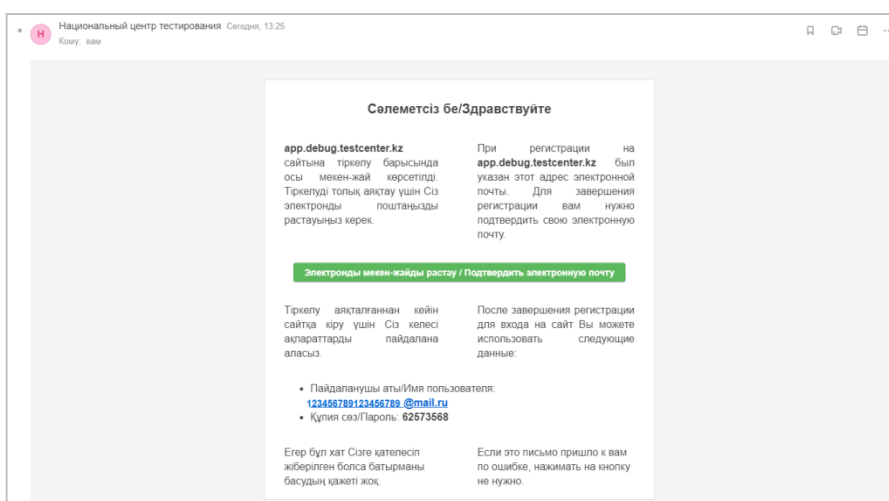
Н Национальный центр тестирования Сегодня, 13:25
Кому: вам

Сәлеметсіз бе/Здравствуйте

app.debug.testcenter.kz сайтына тіркелу барысында осы мекен-жай көрсетілді. Тіркелуді толық аяқтау үшін Сіз электронды поштаңызды растауыңыз керек.

При регистрации на app.debug.testcenter.kz был указан этот адрес электронной почты. Для завершения регистрации вам нужно подтвердить свою электронную почту.

Электронды мекен-жайды растау / Подтвердить электронную почту

Тіркелу аяқталғаннан кейін сайтқа кіру үшін Сіз келесі ақпараттарды пайдалана аласыз.

После завершения регистрации для входа на сайт Вы можете использовать следующие данные:

• Пайдаланушы аты/Имя пользователя: 123456789123456789 @mail.ru
• Құпия сөз/Пароль: 62573568

Егер бұл хат Сізге қателесіп жіберілген болса батырманы басудың қажеті жоқ.

Если это письмо пришло к вам по ошибке, нажимать на кнопку не нужно.